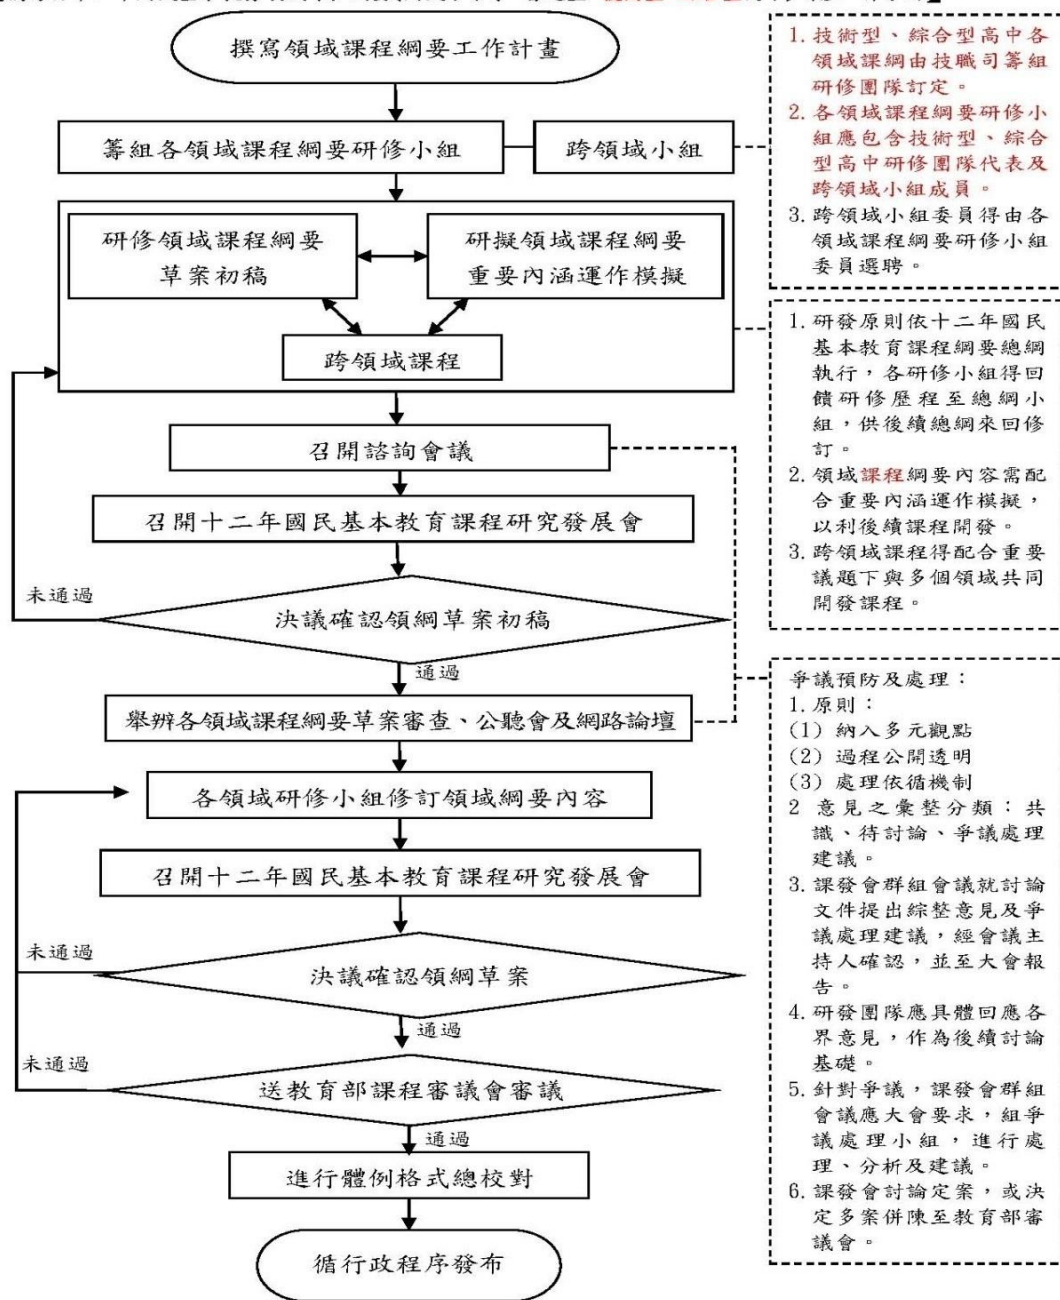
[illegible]

撰寫領域課程綱要工作計畫

籌組各領域課程綱要研修小組

跨領域小組

1. 技術型、綜合型高中各領域課綱由技職司籌組研修團隊訂定。
2. 各領域課程綱要研修小組應包含技術型、綜合型高中研修團隊代表及跨領域小組成員。
3. 跨領域小組委員得由各領域課程綱要研修小組委員選聘。

研修領域課程綱要草案初稿

研擬領域課程綱要重要內涵運作模擬

跨領域課程

1. 研發原則依十二年國民基本教育課程綱要總綱執行，各研修小組得回饋研修歷程至總綱小組，供後續總綱來回修訂。
2. 領域課程綱要內容需配合重要內涵運作模擬，以利後續課程開發。
3. 跨領域課程得配合重要議題下與多個領域共同開發課程。

召開諮詢會議

召開十二年國民基本教育課程研究發展會

未通過

決議確認領綱草案初稿

通過

舉辦各領域課程綱要草案審查、公聽會及網路論壇

爭議預防及處理：
1. 原則：
(1) 納入多元觀點
(2) 過程公開透明
(3) 處理依循機制
2 意見之彙整分類：共識、待討論、爭議處理建議。
3. 課發會群組會議就討論文件提出綜整意見及爭議處理建議，經會議主持人確認，並至大會報告。
4. 研發團隊應具體回應各界意見，作為後續討論基礎。
5. 針對爭議，課發會群組會議應大會要求，組爭議處理小組，進行處理、分析及建議。
6. 課發會討論定案，或決定多案併陳至教育部審議會。

各領域研修小組修訂領域綱要內容

召開十二年國民基本教育課程研究發展會

未通過

決議確認領綱草案

通過

未通過

送教育部課程審議會審議

通過

進行體例格式總校對

循行政程序發布